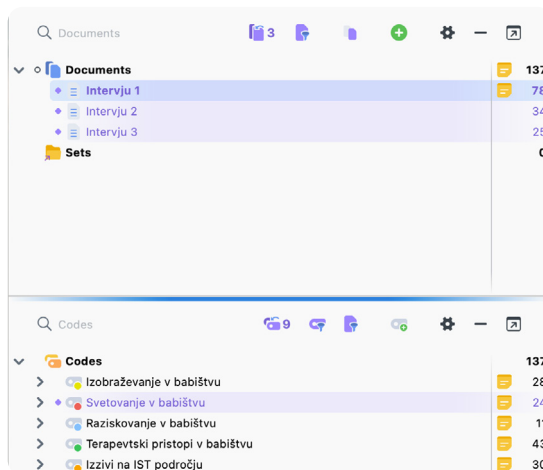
Documents 3

Documents 137
Intervju 1 78
Intervju 2 34
Intervju 3 25
Sets 0

Codes 9

Codes 137
Izobraževanje v babištvu 28
Svetovanje v babištvu 24
Raziskovanje v babištvu 1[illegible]
Terapevtski pristopi v babištvu 43
Izzivi na IST področju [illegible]